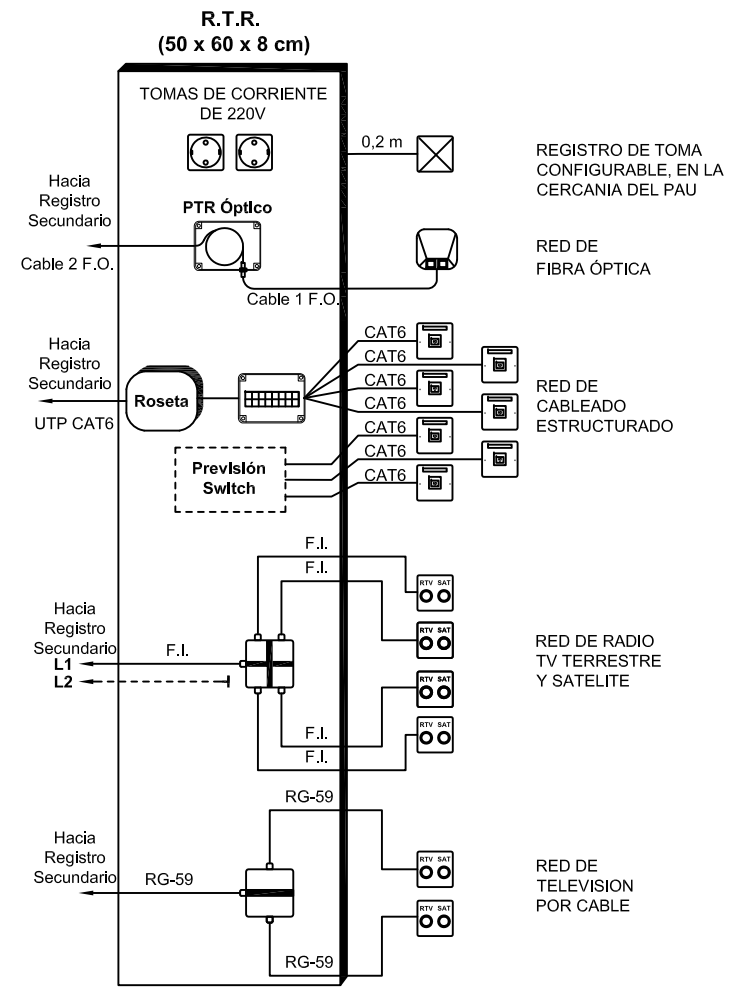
R.T.R.
(50 x 60 x 8 cm)

TOMAS DE CORRIENTE DE 220V

0,2 m

REGISTRO DE TOMA CONFIGURABLE, EN LA CERCANIA DEL PAU

Hacia Registro Secundario

PTR Óptico

Cable 2 F.O.

RED DE FIBRA ÓPTICA

Cable 1 F.O.

CAT6
CAT6
CAT6
CAT6
CAT6
CAT6
CAT6

Hacia Registro Secundario

Roseta

UTP CAT6

RED DE CABLEADO ESTRUCTURADO

Previsión Switch

F.I.
F.I.

RTV SAT
RTV SAT

Hacia Registro Secundario
L1
L2

F.I.

RED DE RADIO TV TERRESTRE Y SATELITE

RTV SAT
RTV SAT

F.I.
F.I.

RG-59

Hacia Registro Secundario

RG-59

RTV SAT
RTV SAT

RED DE TELEVISION POR CABLE

RG-59